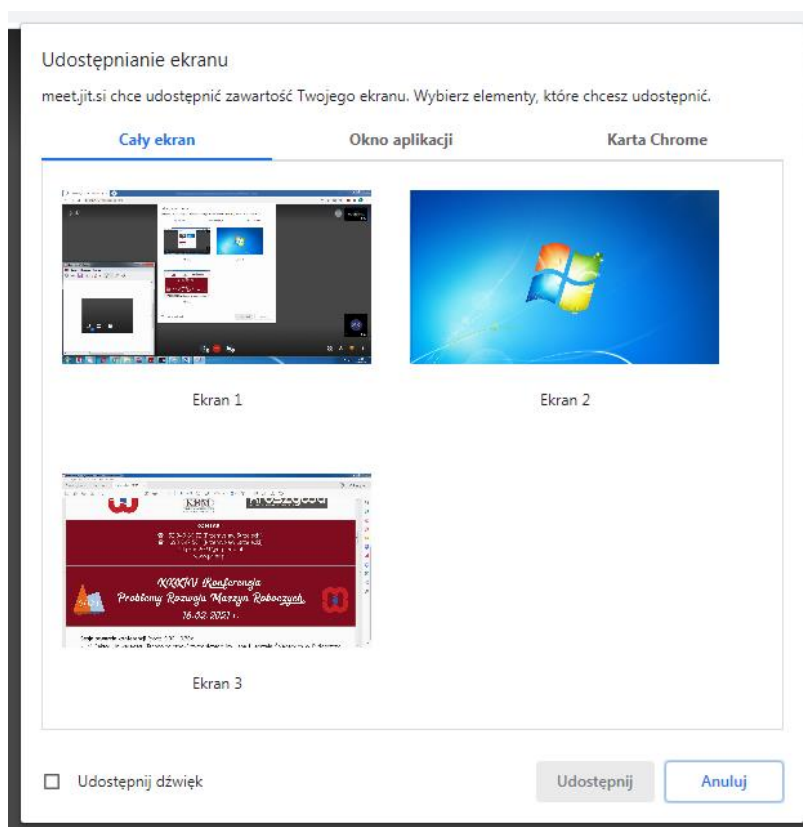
Udostępnianie ekranu

meet.jit.si chce udostępnić zawartość Twojego ekranu. Wybierz elementy, które chcesz udostępnić.

Cały ekran

Okno aplikacji

Karta Chrome

Ekran 1

Ekran 2

XXXIV Konferencja
Problemy Rozwoju Maszyn Roboczych
18.02.2021 r.

Ekran 3

Udostępnij dźwięk

Udostępnij

Anuluj